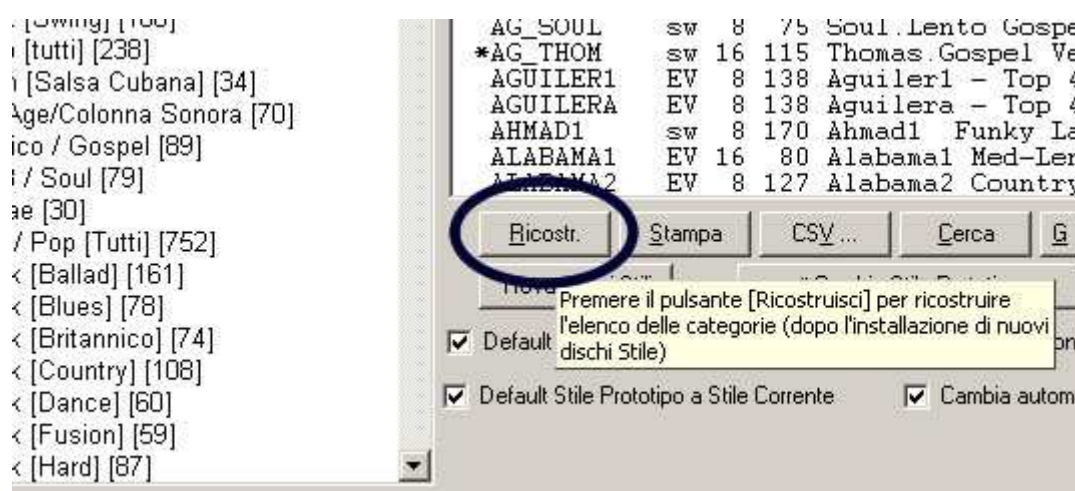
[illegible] [Swing] [188]
[tutti] [238]
[Salsa Cubana] [34]
Age/Colonna Sonora [70]
ico / Gospel [89]
/ Soul [79]
ae [30]
/ Pop [Tutti] [752]
[Ballad] [161]
[Blues] [78]
[Britannico] [74]
[Country] [108]
[Dance] [60]
[Fusion] [59]
[Hard] [87]

| | | | | |
|---|---|---|---|---|
| AG_SOUL | sw | 8 | 75 | Soul.Lento Gospe |
| *AG_THOM | sw | 16 | 115 | Thomas.Gospel Ve |
| AGUILER1 | EV | 8 | 138 | Aguiler1 - Top 4 |
| AGUILERA | EV | 8 | 138 | Aguilera - Top 4 |
| AHMAD1 | sw | 8 | 170 | Ahmad1 Funky La |
| ALABAMA1 | EV | 16 | 80 | Alabama1 Med-Len |
| ALABAMA2 | EV | 8 | 127 | Alabama2 Country |

Ricostr.
Stampa
CSV ...
Cerca
G

Nuovo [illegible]
Premere il pulsante [Ricostruisci] per ricostruire l'elenco delle categorie (dopo l'installazione di nuovi dischi Stile)

Default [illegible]
Default Stile Prototipo a Stile Corrente
Cambia autom